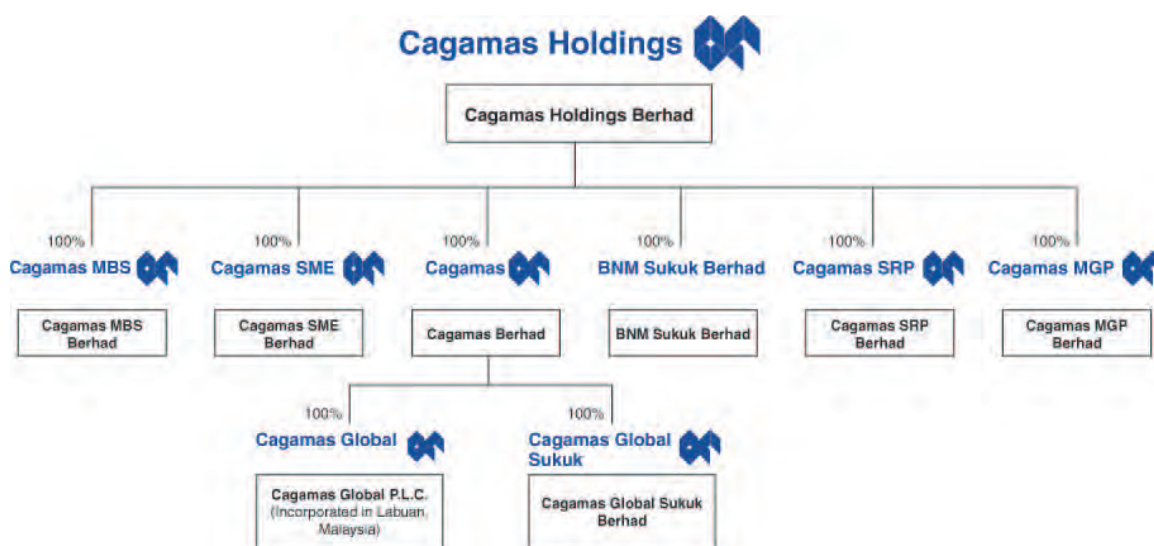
Cagamas Holdings

Cagamas Holdings Berhad

100%
Cagamas MBS
Cagamas MBS Berhad

100%
Cagamas SME
Cagamas SME Berhad

100%
Cagamas
Cagamas Berhad

100%
BNM Sukuk Berhad
BNM Sukuk Berhad

100%
Cagamas SRP
Cagamas SRP Berhad

100%
Cagamas MGP
Cagamas MGP Berhad

100%
Cagamas Global
Cagamas Global P.L.C. (Incorporated in Labuan, Malaysia)

100%
Cagamas Global Sukuk
Cagamas Global Sukuk Berhad